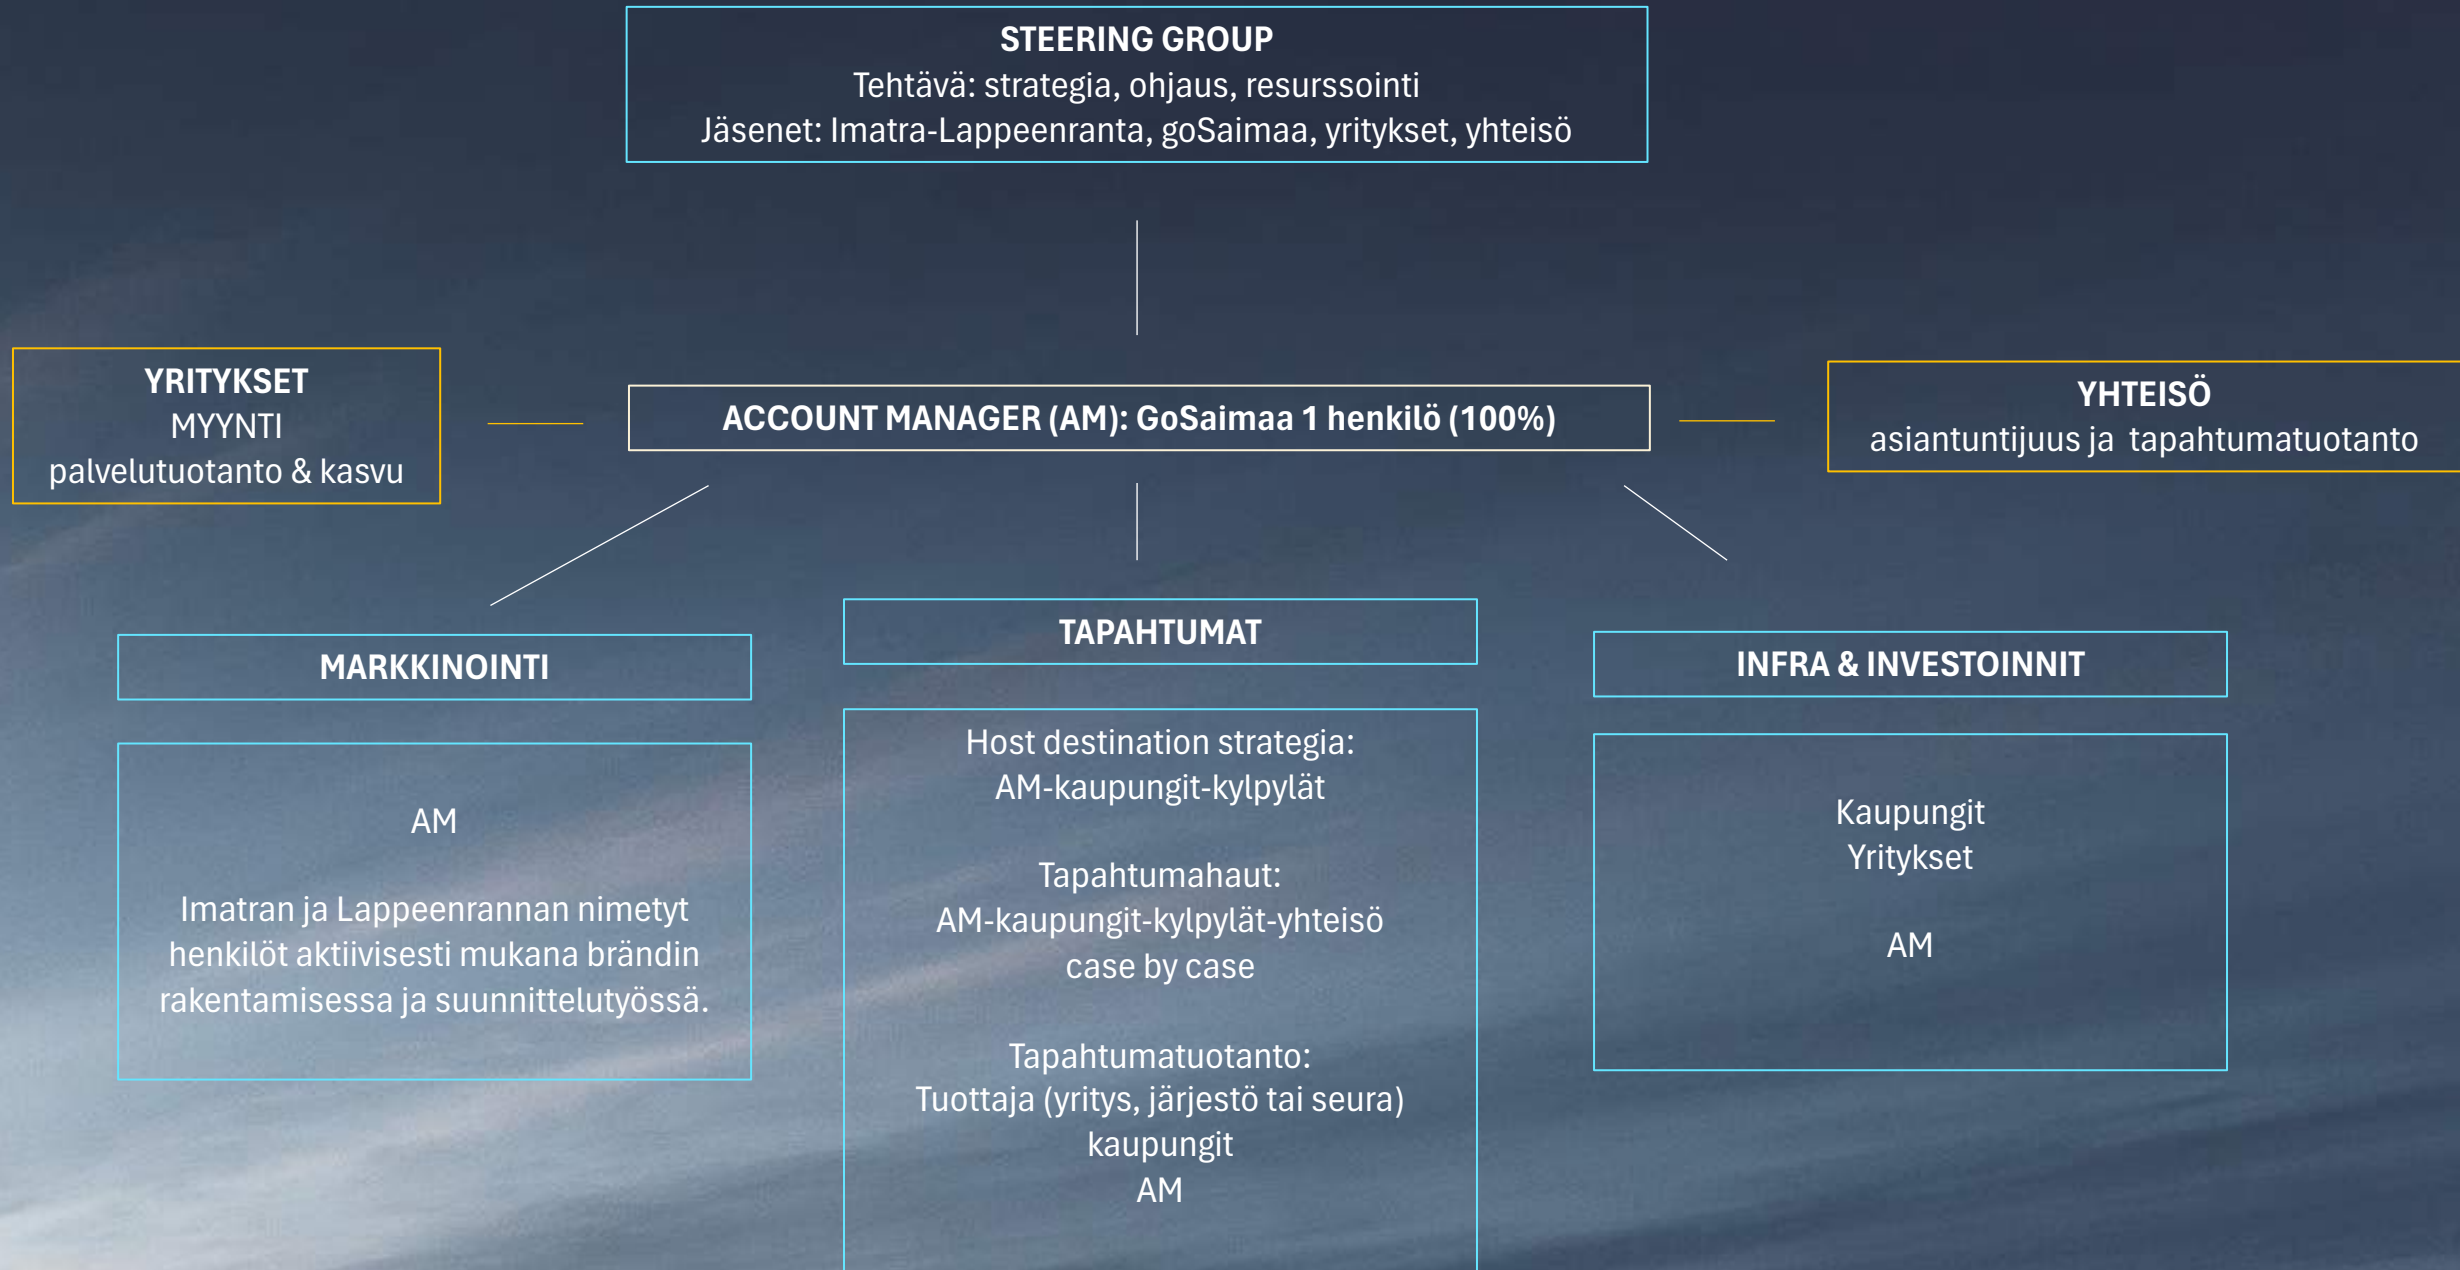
STEERING GROUP
Tehtävä: strategia, ohjaus, resurssointi
Jäsenet: Imatra-Lappeenranta, goSaimaa, yritykset, yhteisö

YRITYKSET
MYYNTI
palvelutuotanto & kasvu

ACCOUNT MANAGER (AM): GoSaimaa 1 henkilö (100%)

YHTEISÖ
asiantuntijuus ja tapahtumatuotanto

MARKKINOINTI

AM

Imatran ja Lappeenrannan nimetyt henkilöt aktiivisesti mukana brändin rakentamisessa ja suunnittelutyössä.

TAPAHTUMAT

Host destination strategia:
AM-kaupungit-kylpylät

Tapahtumahaut:
AM-kaupungit-kylpylät-yhteisö
case by case

Tapahtumatuotanto:
Tuottaja (yritys, järjestö tai seura)
kaupungit
AM

INFRA & INVESTOINNIT

Kaupungit
Yritykset

AM